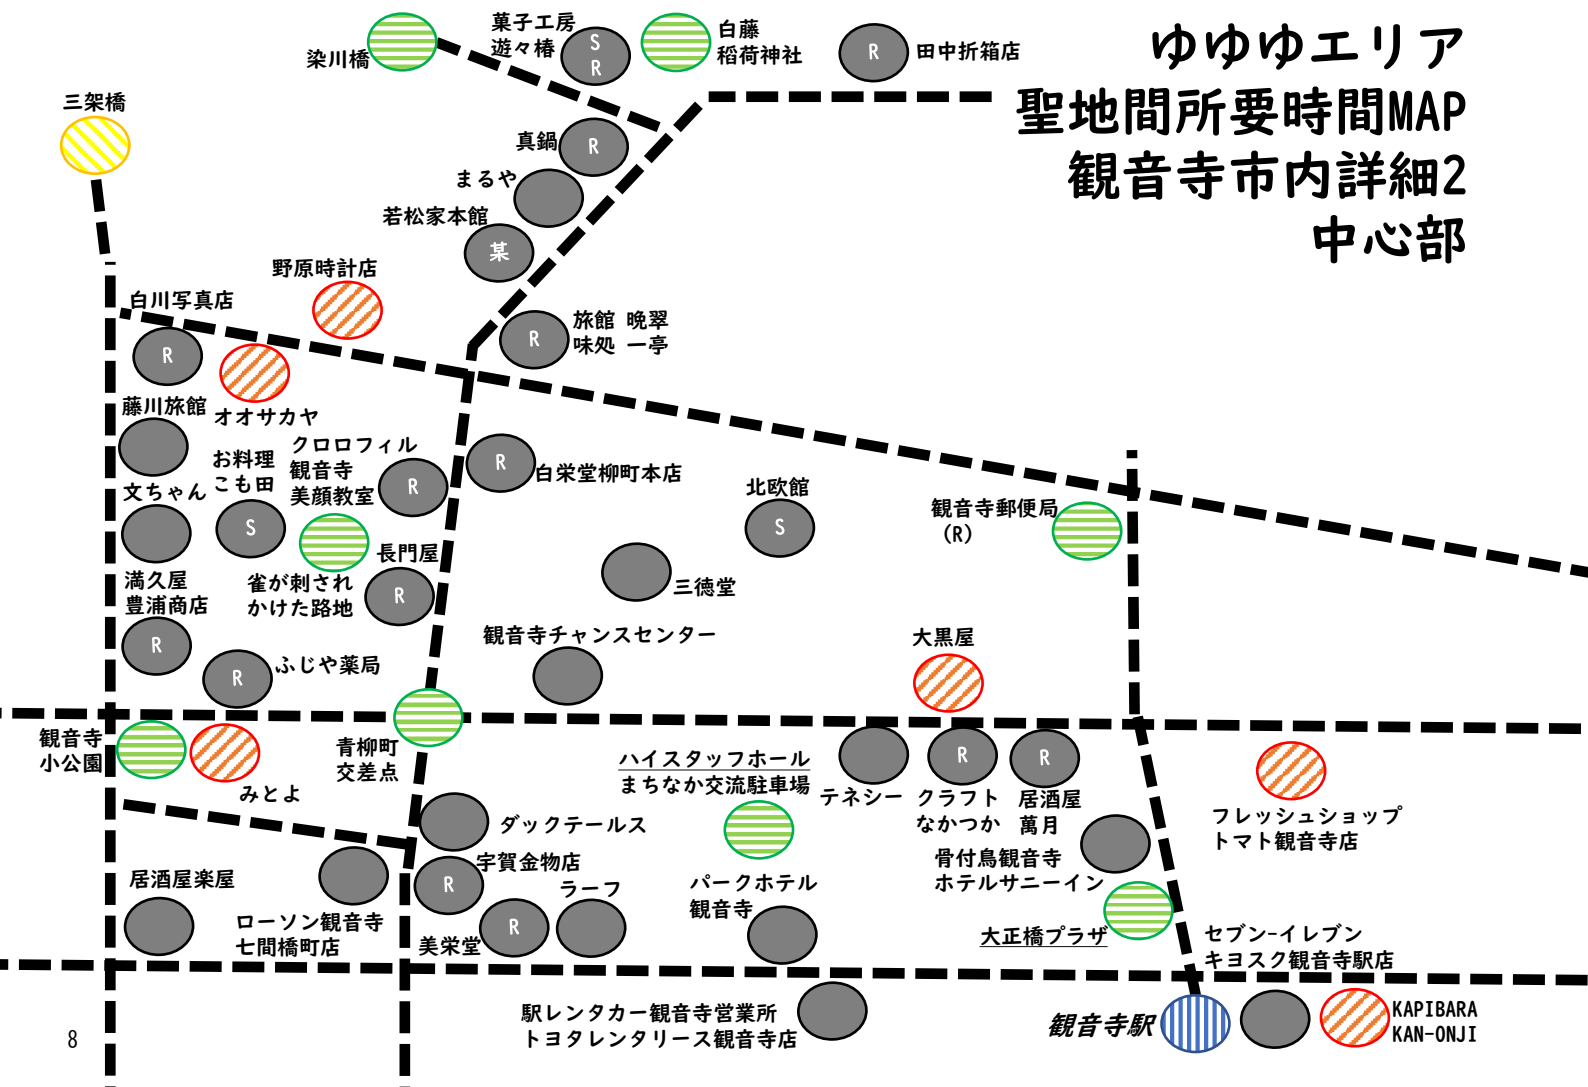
ゆゆゆエリア
聖地間所要時間MAP
観音寺市内詳細2
中心部

染川橋
菓子工房
遊々椿
S
R
白藤
稲荷神社
R
田中折箱店
三架橋
真鍋
R
まるや
若松家本館
某
野原時計店
白川写真店
R
旅館 晩翠
味処 一亭
R
藤川旅館
オオサカヤ
お料理
こも田
クロロフィル
観音寺
美顔教室
R
R
白栄堂柳町本店
文ちゃん
S
北欧館
S
観音寺郵便局
(R)
長門屋
満久屋
豊浦商店
雀が刺され
かけた路地
R
三徳堂
R
R
ふじや薬局
観音寺チャンスセンター
大黒屋
観音寺
小公園
みとよ
青柳町
交差点
ハイスタッフホール
まちなか交流駐車場
テネシー
R
クラフト
なかつか
R
居酒屋
萬月
フレッシュショップ
トマト観音寺店
ダックテールス
宇賀金物店
R
骨付鳥観音寺
ホテルサニーイン
居酒屋楽屋
ラーフ
パークホテル
観音寺
ローソン観音寺
七間橋町店
美栄堂
R
大正橋プラザ
セブン-イレブン
キヨスク観音寺駅店
駅レンタカー観音寺営業所
トヨタレンタリース観音寺店
観音寺駅
KAPIBARA
KAN-ONJI
8